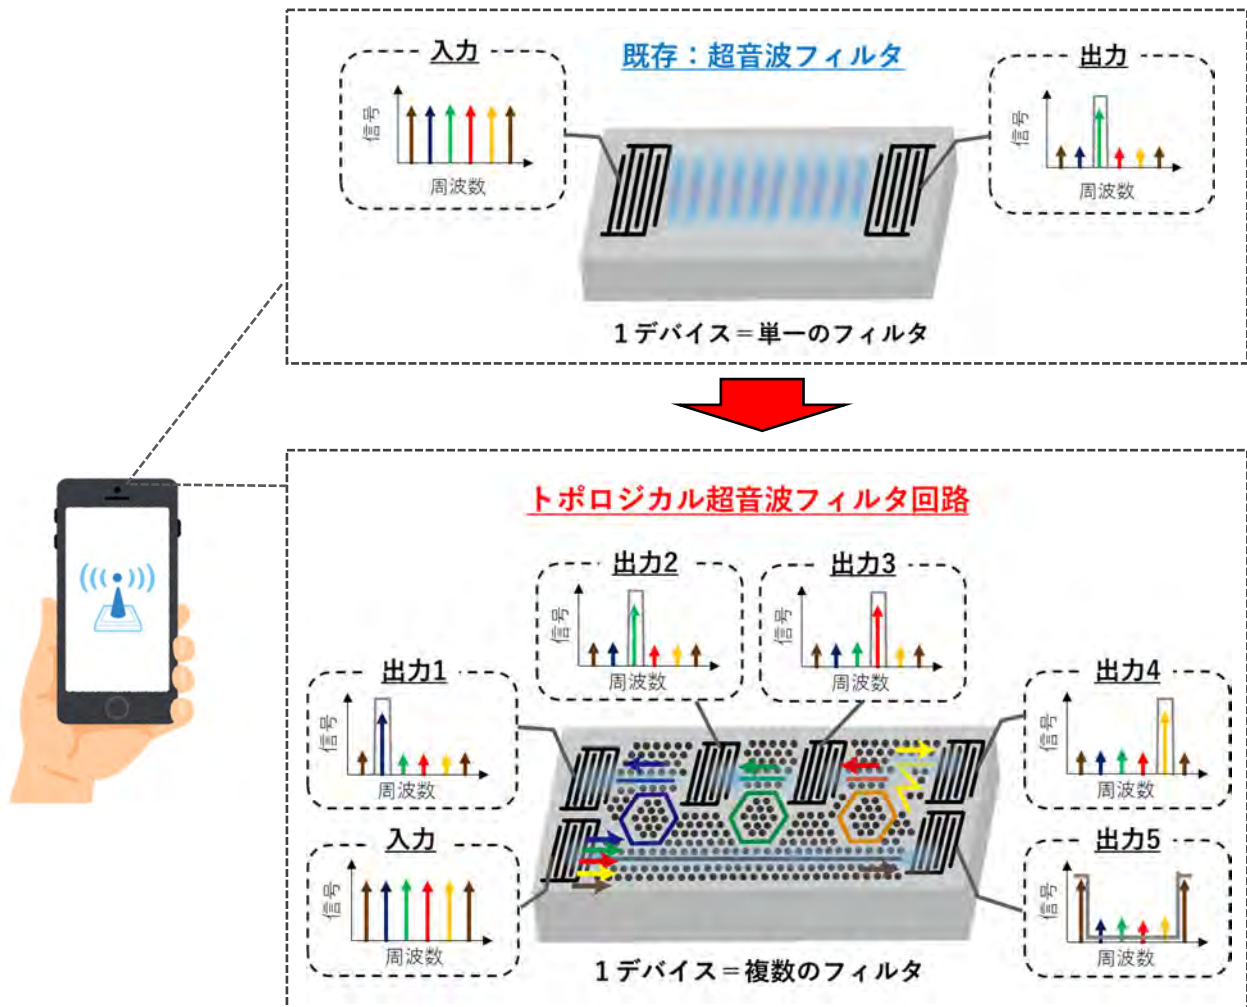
既存：超音波フィルタ

入力

信号

周波数

出力

信号

周波数

１デバイス＝単一のフィルタ

トポロジカル超音波フィルタ回路

出力2

信号

周波数

出力3

信号

周波数

出力1

信号

周波数

出力4

信号

周波数

入力

信号

周波数

出力5

信号

周波数

１デバイス＝複数のフィルタ